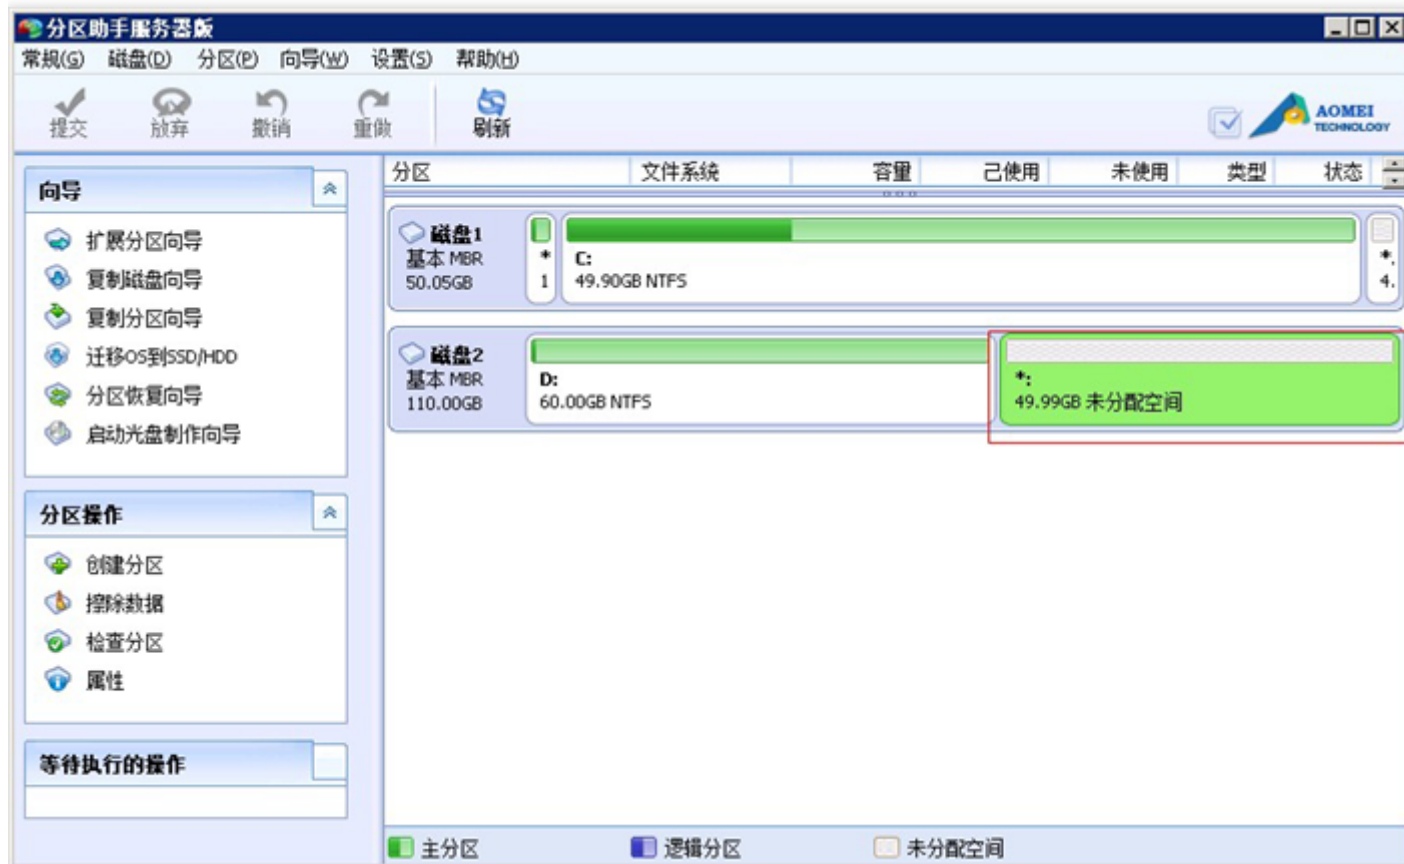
分区助手服务器版

常规(G) 磁盘(D) 分区(P) 向导(W) 设置(S) 帮助(H)

提交 放弃 撤销 重做 刷新

AOMEI TECHNOLOGY

向导

扩展分区向导
复制磁盘向导
复制分区向导
迁移OS到SSD/HDD
分区恢复向导
启动光盘制作向导

分区操作

创建分区
擦除数据
检查分区
属性

等待执行的操作

| 分区 | 文件系统 | 容量 | 已使用 | 未使用 | 类型 | 状态 |
|---|---|---|---|---|---|---|

磁盘1
基本 MBR
50.05GB

*
1

C:
49.90GB NTFS

*.
4.

磁盘2
基本 MBR
110.00GB

D:
60.00GB NTFS

*:
49.99GB 未分配空间

主分区 逻辑分区 未分配空间